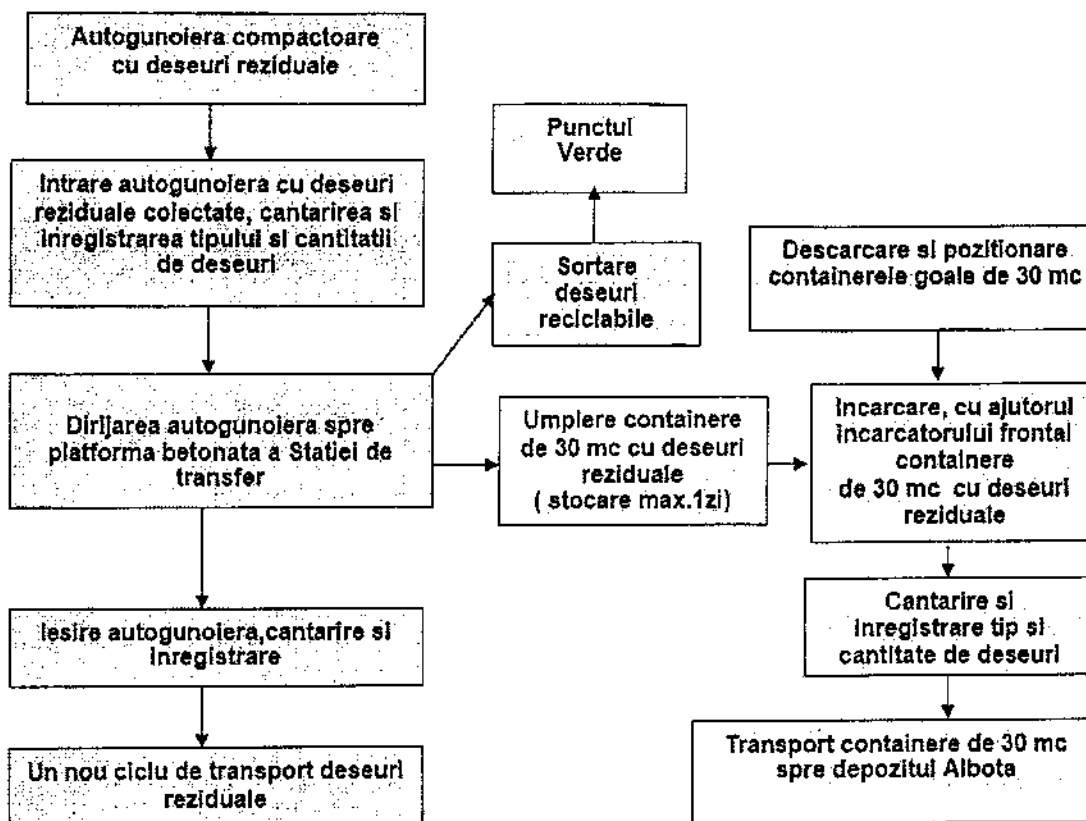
Autogunoiera compactoare cu deseuri reziduale

Intrare autogunoiera cu deseuri reziduale colectate, cantarirea si inregistrarea tipului si cantitatii de deseuri

Punctul Verde

Sortare deseuri reciclabile

Descarcare si pozitionare containerele goale de 30 mc

Dirijarea autogunoiera spre platforma betonata a Statiei de transfer

Umplere containere de 30 mc cu deseuri reziduale ( stocare max.1zi)

Incarcare, cu ajutorul incarcatorului frontal containere de 30 mc cu deseuri reziduale

Cantarire si inregistrare tip si cantitate de deseuri

Iesire autogunoiera,cantarire si inregistrare

Un nou ciclu de transport deseuri reziduale

Transport containere de 30 mc spre depozitul Albota